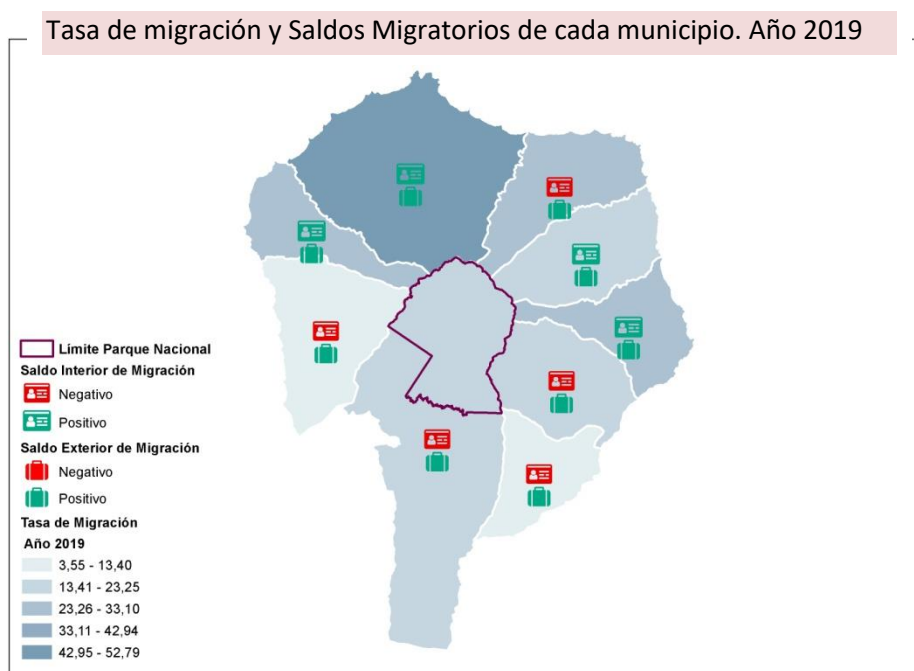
Tasa de migración y Saldos Migratorios de cada municipio. Año 2019

Límite Parque Nacional
Saldo Interior de Migración
Negativo
Positivo
Saldo Exterior de Migración
Negativo
Positivo
Tasa de Migración
Año 2019
3,55 - 13,40
13,41 - 23,25
23,26 - 33,10
33,11 - 42,94
42,95 - 52,79